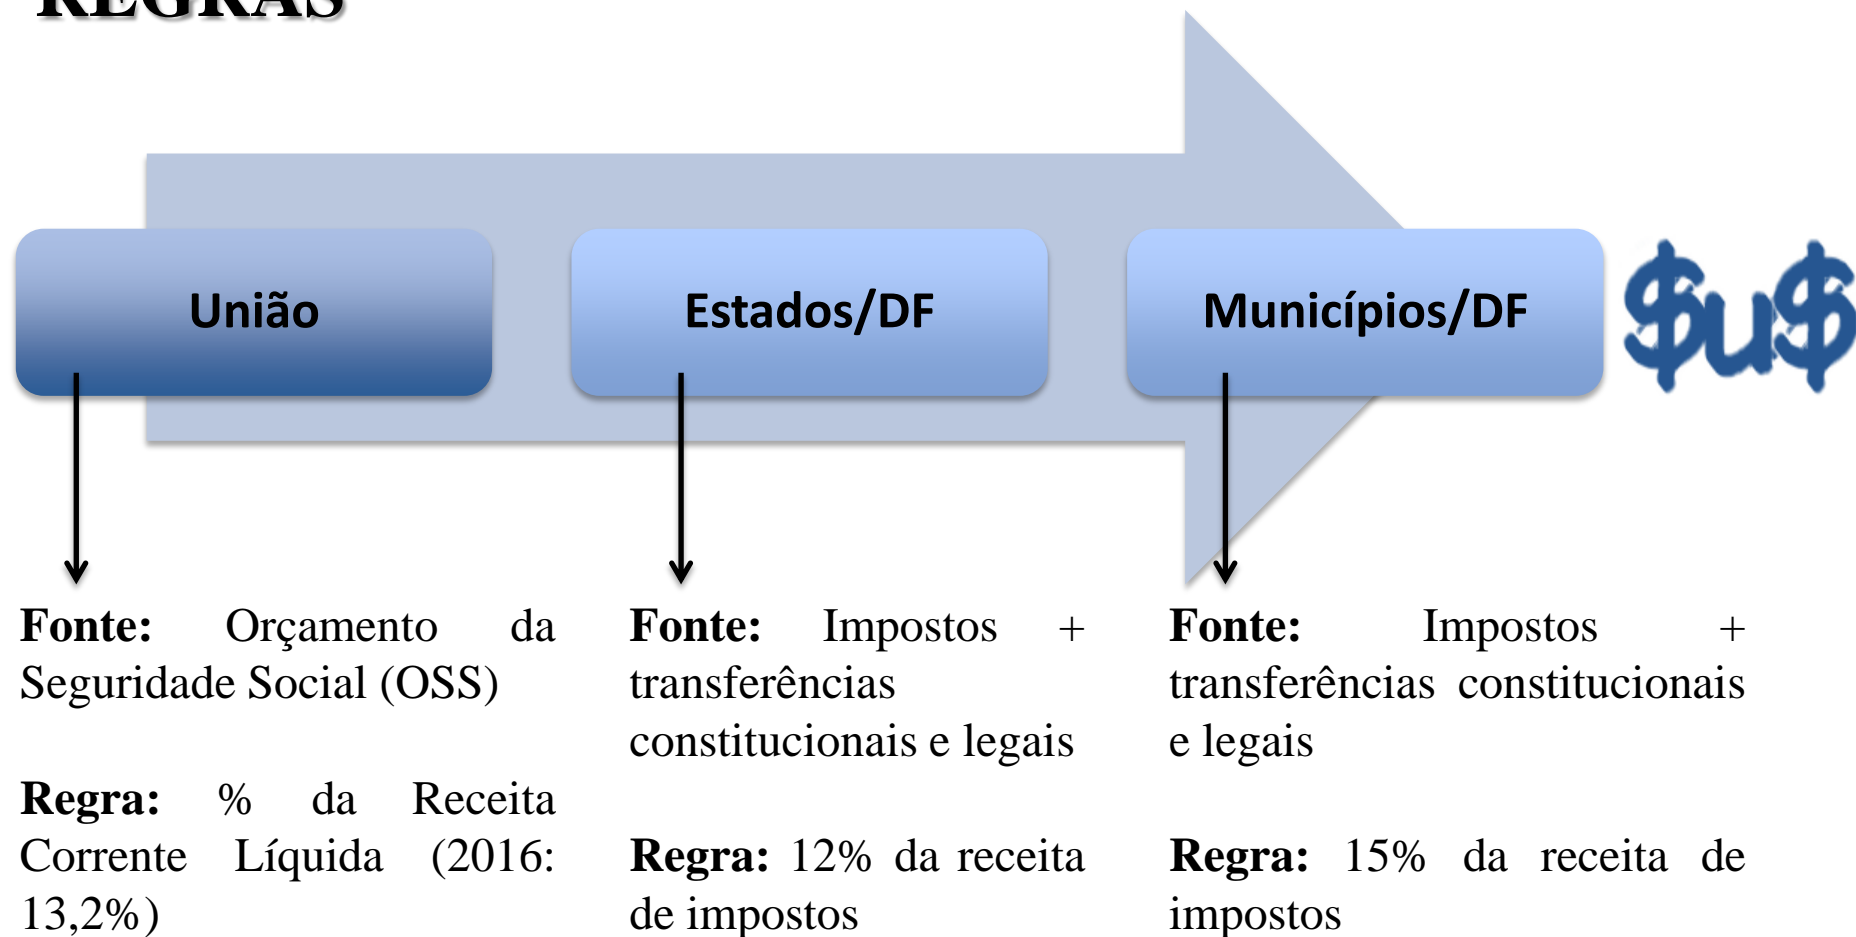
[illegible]

União

Estados/DF

Municípios/DF

$u$

**Fonte:** Orçamento da Seguridade Social (OSS)

**Regra:** % da Receita Corrente Líquida (2016: 13,2%)

**Fonte:** Impostos + transferências constitucionais e legais

**Regra:** 12% da receita de impostos

**Fonte:** Impostos + transferências constitucionais e legais

**Regra:** 15% da receita de impostos